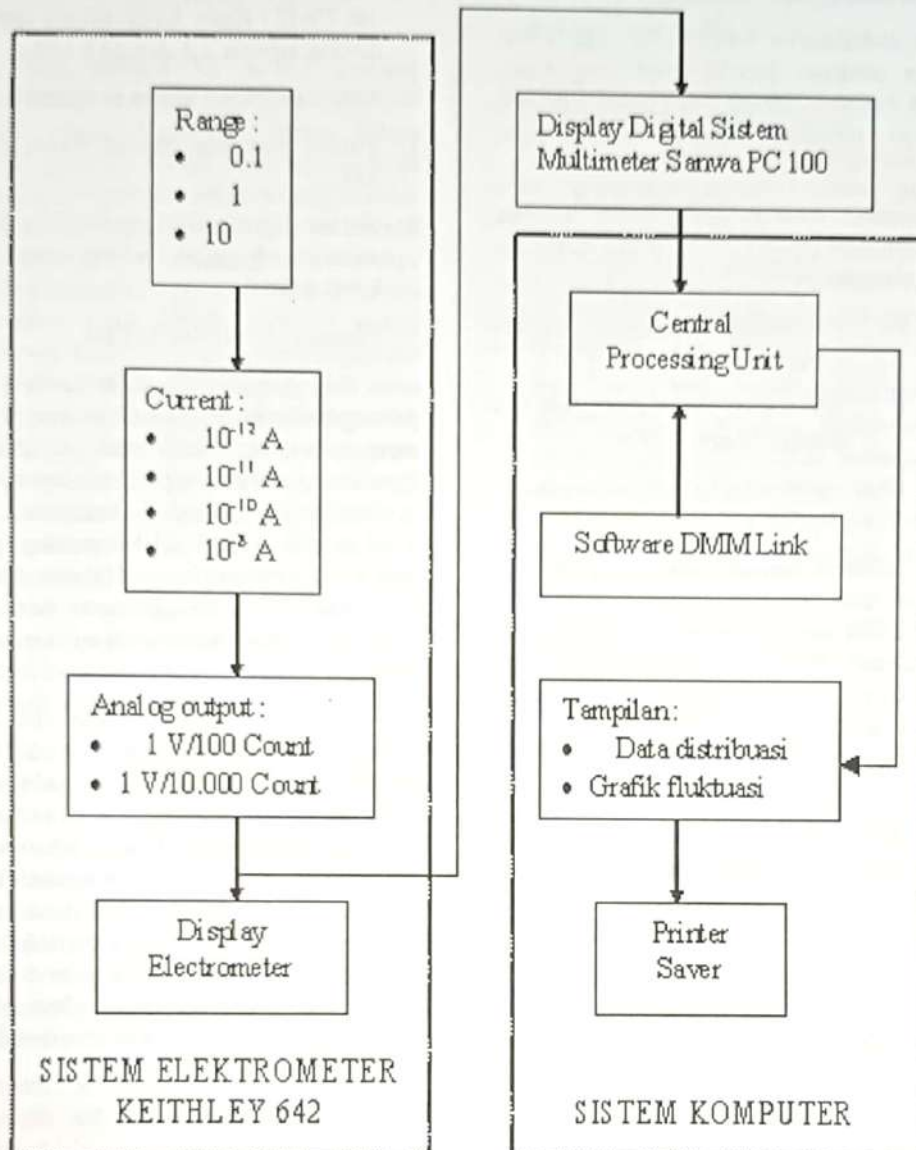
Range :
- 0.1
- 1
- 10

Current :
- $10^{-12}$ A
- $10^{-11}$ A
- $10^{-10}$ A
- $10^{-8}$ A

Analog output :
- 1 V/100 Count
- 1 V/10.000 Count

Display Electrometer

SISTEM ELEKTROMETER KEITHLEY 642

Display Digital Sistem Multimeter Sanwa PC 100

Central Processing Unit

Software DMM Link

Tampilan:
- Data distribuasi
- Grafik fluktuasi

Printer Saver

SISTEM KOMPUTER